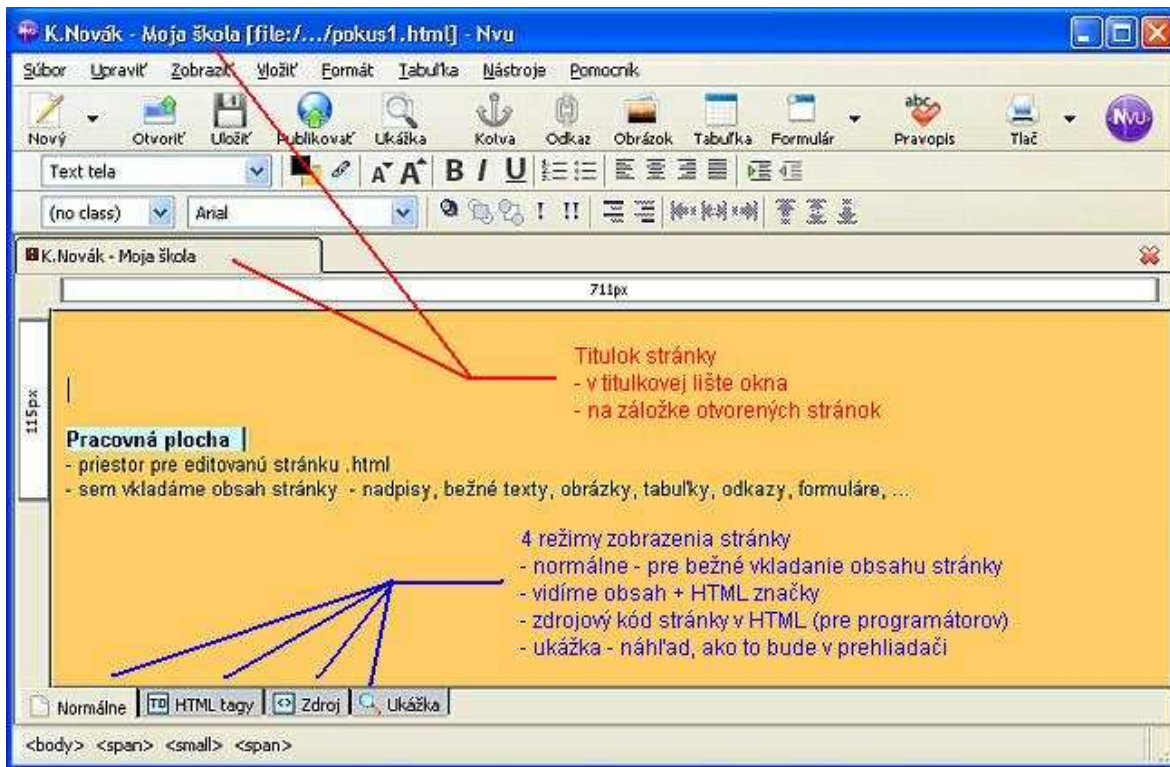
K.Novák - Moja škola [file:/.../pokus1.html] - Nvu

Súbor Upraviť Zobraziť Vložiť Formát Tabuľka Nástroje Pomocník

Nový Otvoriť Uložiť Publikovať Ukážka Kotva Odkaz Obrázok Tabuľka Formulár Pravopis Tlač

Text tela

(no class) Arial

K.Novák - Moja škola

711px

115px

Titulok stránky
- v titulkovej lište okna
- na záložke otvorených stránok

Pracovná plocha
- priestor pre editovanú stránku .html
- sem vkladáme obsah stránky - nadpisy, bežné texty, obrázky, tabuľky, odkazy, formuláre, ...

4 režimy zobrazenia stránky
- normálne - pre bežné vkladanie obsahu stránky
- vidíme obsah + HTML značky
- zdrojový kód stránky v HTML (pre programátorov)
- ukážka - náhľad, ako to bude v prehliadači

Normálne HTML tagy Zdroj Ukážka

<body> <span> <small> <span>